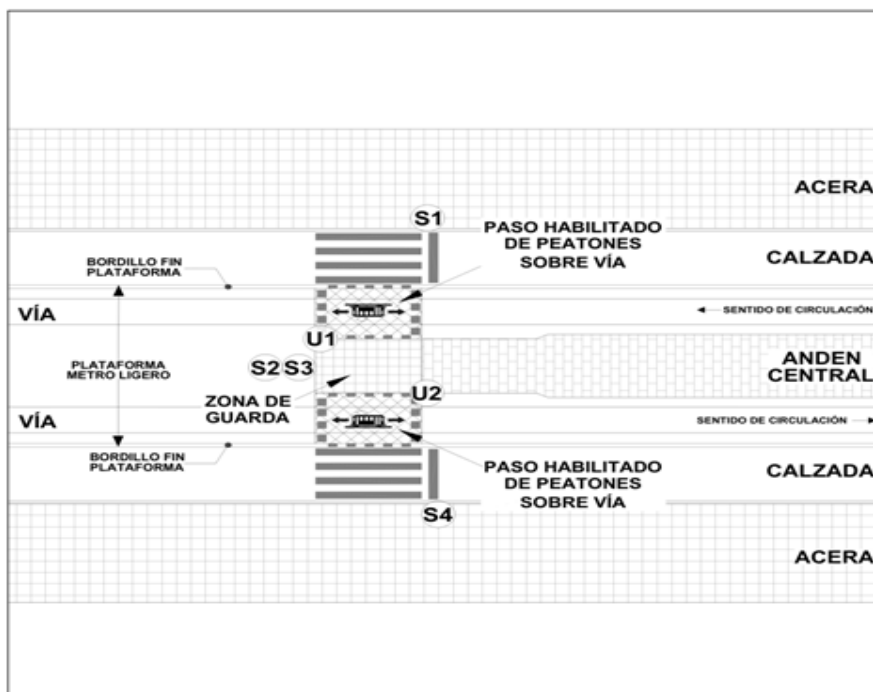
ACERA

S1

PASO HABILITADO DE PEATONES SOBRE VÍA

CALZADA

BORDILLO FIN PLATAFORMA

VÍA

SENTIDO DE CIRCULACIÓN

U1

PLATAFORMA METRO LIGERO

S2 S3

ANDEN CENTRAL

ZONA DE GUARDA

U2

VÍA

SENTIDO DE CIRCULACIÓN

BORDILLO FIN PLATAFORMA

PASO HABILITADO DE PEATONES SOBRE VÍA

CALZADA

S4

ACERA